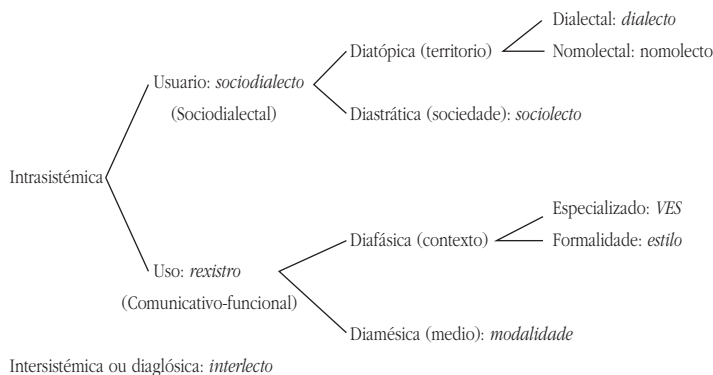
Intrasistémica

Usuario: *sociodialecto*
(Sociodialectal)

Diatópica (territorio)

Dialectal: *dialecto*
Nomolectal: nomolecto

Diastrática (sociedade): *sociolecto*

Uso: *rexistro*
(Comunicativo-funcional)

Diafásica (contexto)

Especializado: *VES*
Formalidade: *estilo*

Diamésica (medio): *modalidade*

Intersistémica ou diaglósica: *interlecto*